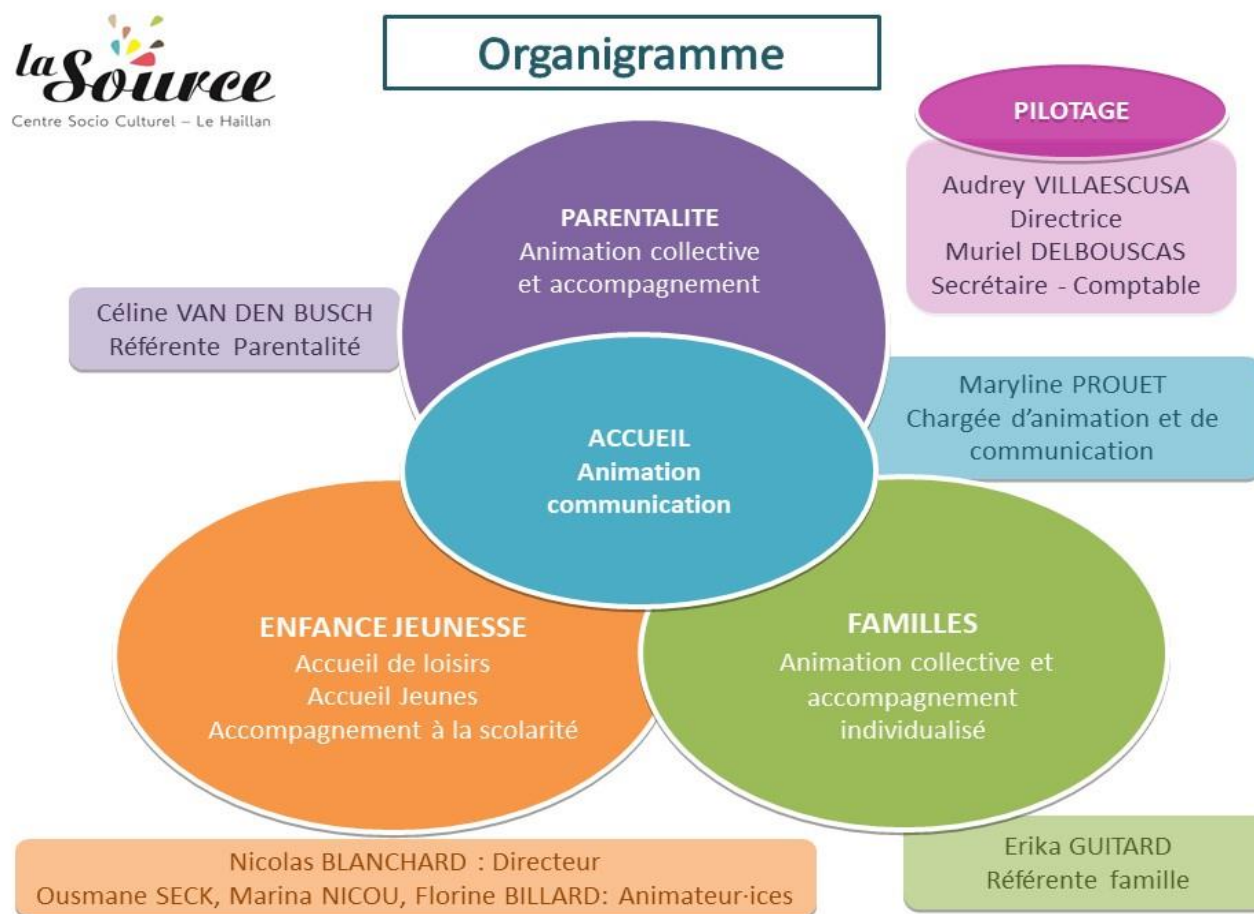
la Source
Centre Socio Culturel – Le Haillan

Organigramme

PILOTAGE

Audrey VILLAESCUSA
Directrice
Muriel DELBOUSCAS
Secrétaire - Comptable

PARENTALITE
Animation collective et accompagnement

Céline VAN DEN BUSCH
Référente Parentalité

Maryline PROUET
Chargée d'animation et de communication

ACCUEIL
Animation communication

ENFANCE JEUNESSE
Accueil de loisirs
Accueil Jeunes
Accompagnement à la scolarité

FAMILLES
Animation collective et accompagnement individualisé

Nicolas BLANCHARD : Directeur
Ousmane SECK, Marina NICOU, Florine BILLARD: Animateur·ices

Erika GUITARD
Référente famille